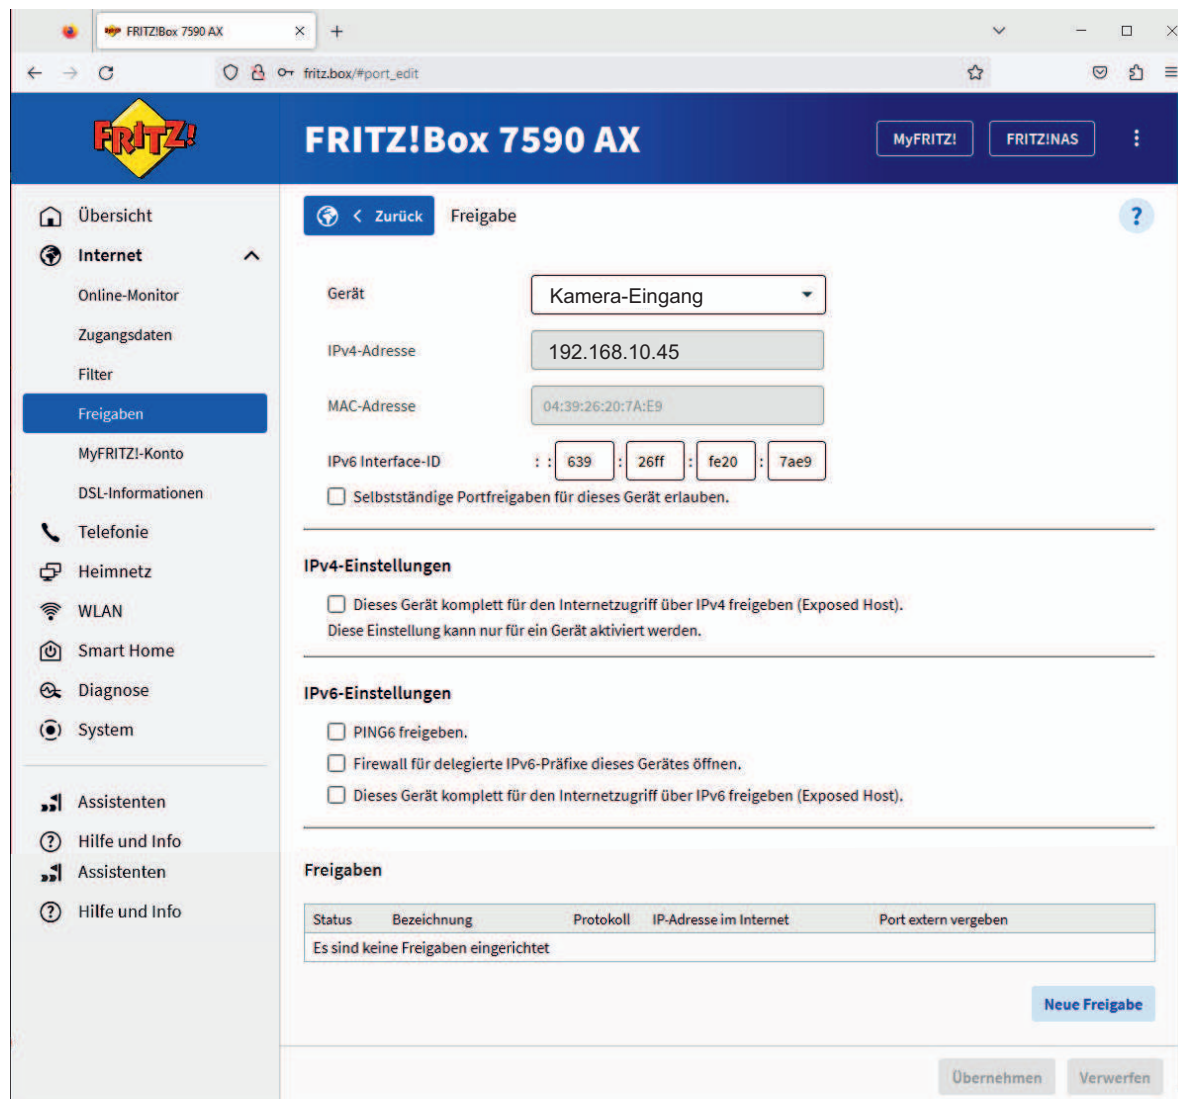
FRITZ!Box 7590 AX
fritz.box/#port_edit

FRITZ!

FRITZ!Box 7590 AX

MyFRITZ!
FRITZ!NAS

Übersicht
Internet
Online-Monitor
Zugangsdaten
Filter
Freigaben
MyFRITZ!-Konto
DSL-Informationen
Telefonie
Heimnetz
WLAN
Smart Home
Diagnose
System

Assistenten
Hilfe und Info
Assistenten
Hilfe und Info

Zurück
Freigabe
?

Gerät
Kamera-Eingang
IPv4-Adresse
192.168.10.45
MAC-Adresse
04:39:26:20:7A:E9
IPv6 Interface-ID
: : 639 : 26ff : fe20 : 7ae9
Selbstständige Portfreigaben für dieses Gerät erlauben.

IPv4-Einstellungen

Dieses Gerät komplett für den Internetzugriff über IPv4 freigeben (Exposed Host).
Diese Einstellung kann nur für ein Gerät aktiviert werden.

IPv6-Einstellungen

PING6 freigeben.
Firewall für delegierte IPv6-Präfixe dieses Gerätes öffnen.
Dieses Gerät komplett für den Internetzugriff über IPv6 freigeben (Exposed Host).

Freigaben

| Status | Bezeichnung | Protokoll | IP-Adresse im Internet | Port extern vergeben |
|---|---|---|---|---|
| Es sind keine Freigaben eingerichtet | | | | |

Neue Freigabe

Übernehmen
Verwerfen